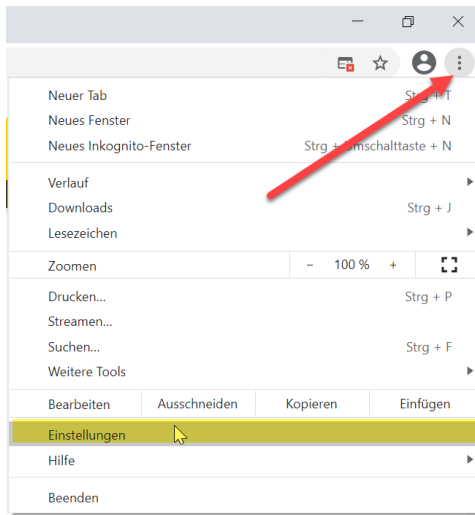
Neuer Tab Strg + T
Neues Fenster Strg + N
Neues Inkognito-Fenster Strg + Umschalttaste + N

Verlauf
Downloads Strg + J
Lesezeichen

Zoomen − 100 % +

Drucken... Strg + P
Streamen...
Suchen... Strg + F
Weitere Tools

Bearbeiten Ausschneiden Kopieren Einfügen

Einstellungen
Hilfe

Beenden